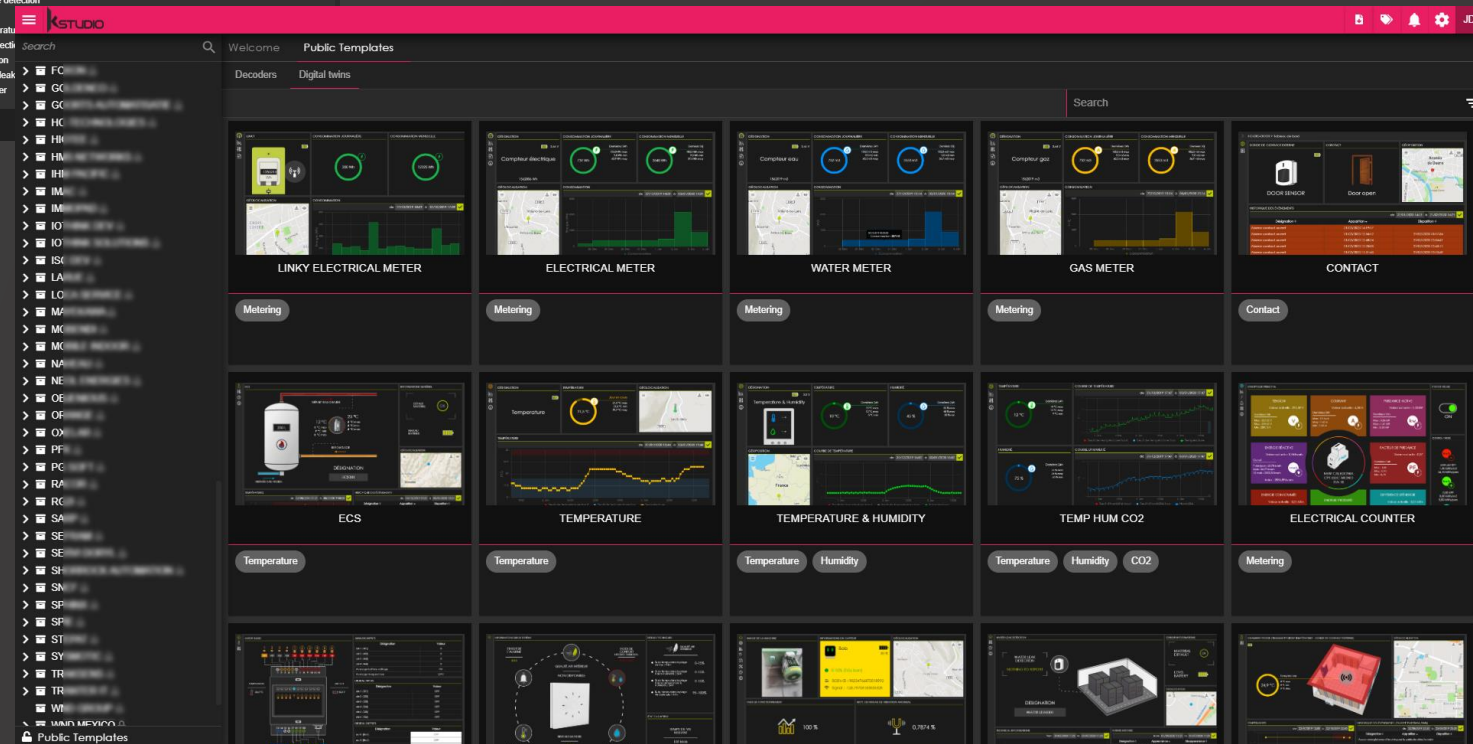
KSTUDIO

JD

Search

FO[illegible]
GO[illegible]
GO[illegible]
HO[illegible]
HI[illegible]
HM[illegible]
IH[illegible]
IM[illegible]
IM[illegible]
IO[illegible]
IO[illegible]
ISO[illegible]
LA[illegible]
LO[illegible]
MA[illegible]
MO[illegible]
MO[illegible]
NA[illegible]
NE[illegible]
OB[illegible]
OR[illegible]
OX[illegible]
PF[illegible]
PG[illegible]
RA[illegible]
RG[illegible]
SA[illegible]
SE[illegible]
SE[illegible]
SH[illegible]
SN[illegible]
SP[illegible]
SP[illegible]
ST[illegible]
SY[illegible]
TR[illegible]
TR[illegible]
WM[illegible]
WND MEXICO
Public Templates

Welcome
Public Templates

Decoders
Digital twins

Search

LINKY ELECTRICAL METER
Metering

ELECTRICAL METER
Metering

WATER METER
Metering

GAS METER
Metering

CONTACT
Contact

ECS
Temperature

TEMPERATURE
Temperature

TEMPERATURE & HUMIDITY
Temperature
Humidity

TEMP HUM CO2
Temperature
Humidity
CO2

ELECTRICAL COUNTER
Metering